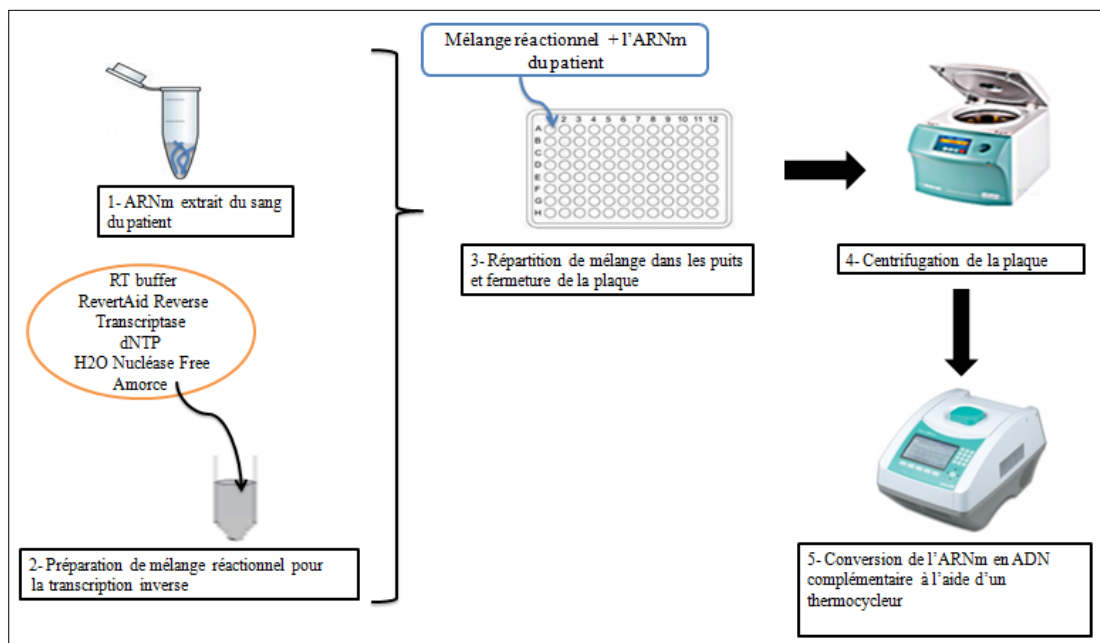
Mélange réactionnel + l'ARNm du patient

1 2 3 4 5 6 7 8 9 10 11 12
A
B
C
D
E
F
G
H

1- ARNm extrait du sang du patient

RT buffer
RevertAid Reverse Transcriptase
dNTP
H2O Nucléase Free
Amorce

2- Préparation de mélange réactionnel pour la transcription inverse

3- Répartition de mélange dans les puits et fermeture de la plaque

4- Centrifugation de la plaque

5- Conversion de l'ARNm en ADN complémentaire à l'aide d'un thermocycleur